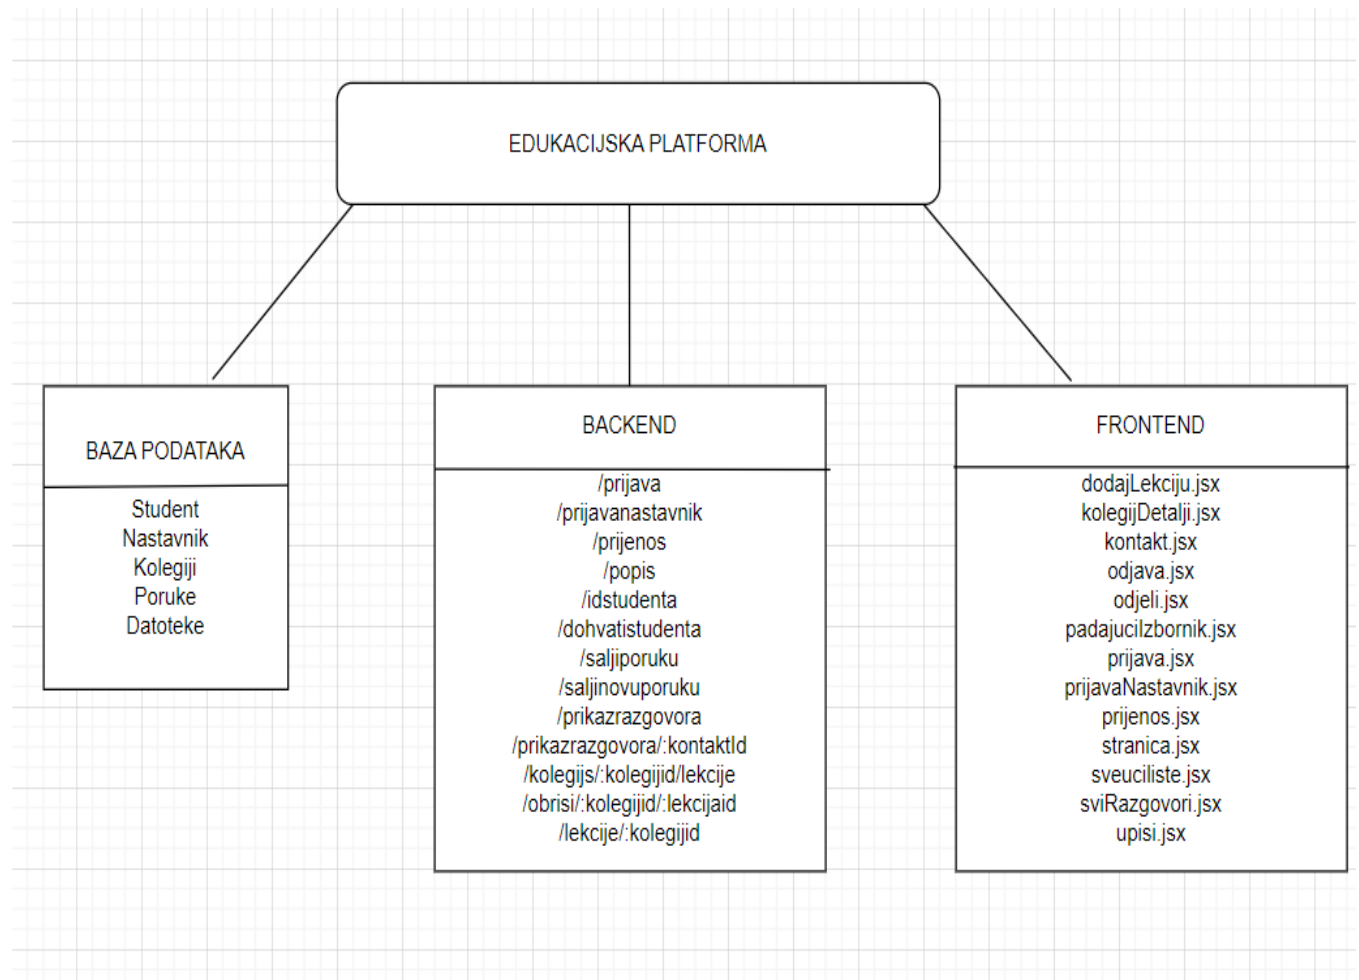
EDUKACIJSKA PLATFORMA

BAZA PODATAKA

Student
Nastavnik
Kolegiji
Poruke
Datoteke

BACKEND

/prijava
/prijavanastavnik
/prijenos
/popis
/idstudenta
/dohvatistudenta
/saljiporuku
/saljinovuporuku
/prikazrazgovora
/prikazrazgovora/:kontaktId
/kolegijs/:kolegijid/lekcije
/obrisi/:kolegijid/:lekcijaid
/lekcije/:kolegijid

FRONTEND

dodajLekciju.jsx
kolegijDetalji.jsx
kontakt.jsx
odjava.jsx
odjeli.jsx
padajuciIzbornik.jsx
prijava.jsx
prijavaNastavnik.jsx
prijenos.jsx
stranica.jsx
sveuciliste.jsx
sviRazgovori.jsx
upisi.jsx